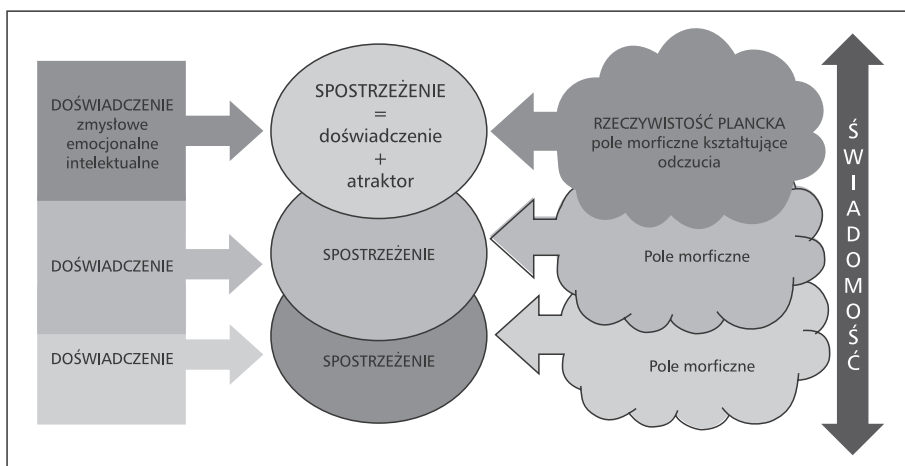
DOŚWIADCZENIE zmysłowe emocjonalne intelektualne

SPOSTRZEŻENIE = doświadczenie + atraktor

RZECZYWISTOŚĆ PLANCKA pole morficzne kształtujące odczucia

DOŚWIADCZENIE

SPOSTRZEŻENIE

Pole morficzne

DOŚWIADCZENIE

SPOSTRZEŻENIE

Pole morficzne

ŚWIADOMOŚĆ